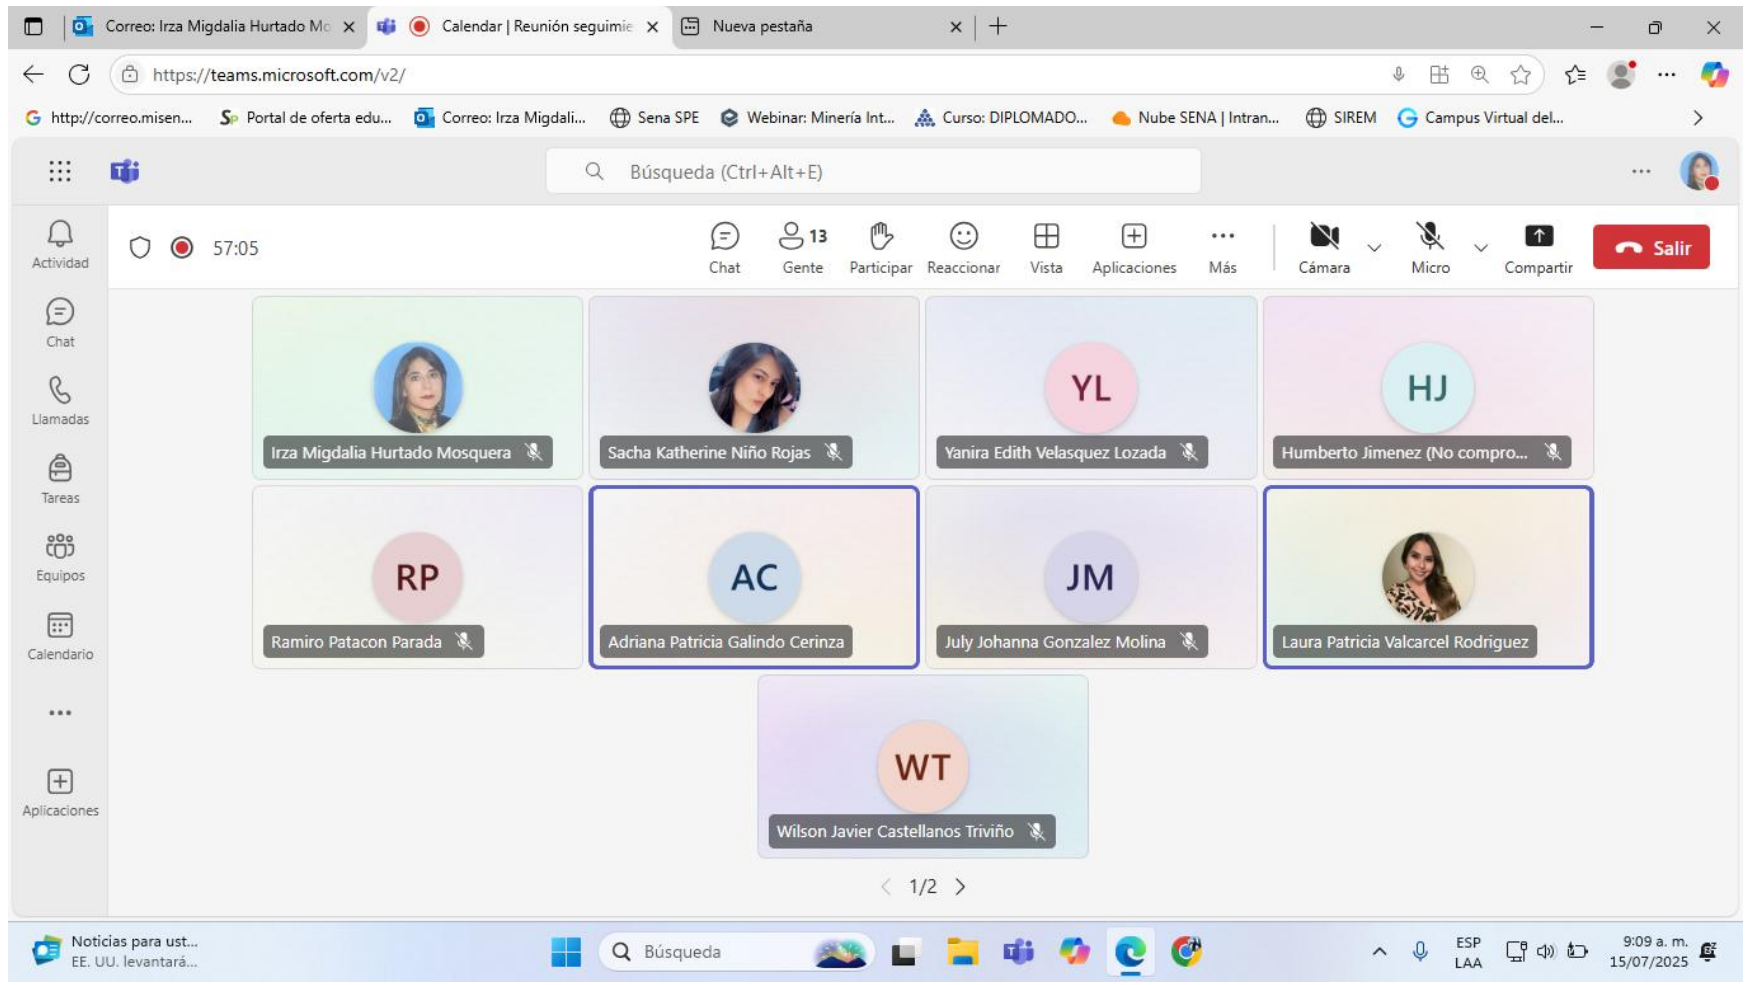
Correo: Irza Migdalia Hurtado Mo ×
Calendar | Reunión seguimie ×
Nueva pestaña ×

https://teams.microsoft.com/v2/

http://correo.misen... Portal de oferta edu... Correo: Irza Migdali... Sena SPE Webinar: Minería Int... Curso: DIPLOMADO... Nube SENA | Intran... SIREM Campus Virtual del...

Búsqueda (Ctrl+Alt+E)

Actividad
Chat
Llamadas
Tareas
Equipos
Calendario
...
Aplicaciones

57:05

Chat
13 Gente
Participar
Reaccionar
Vista
Aplicaciones
Más
Cámara
Micro
Compartir
Salir

Irza Migdalia Hurtado Mosquera
Sacha Katherine Niño Rojas
YL
Yanira Edith Velasquez Lozada
HJ
Humberto Jimenez (No compro...
RP
Ramiro Patacon Parada
AC
Adriana Patricia Galindo Cerinza
JM
July Johanna Gonzalez Molina
Laura Patricia Valcarcel Rodriguez
WT
Wilson Javier Castellanos Triviño

1/2

Noticias para ust...
EE. UU. levantará...
Búsqueda
ESP
LAA
9:09 a. m.
15/07/2025